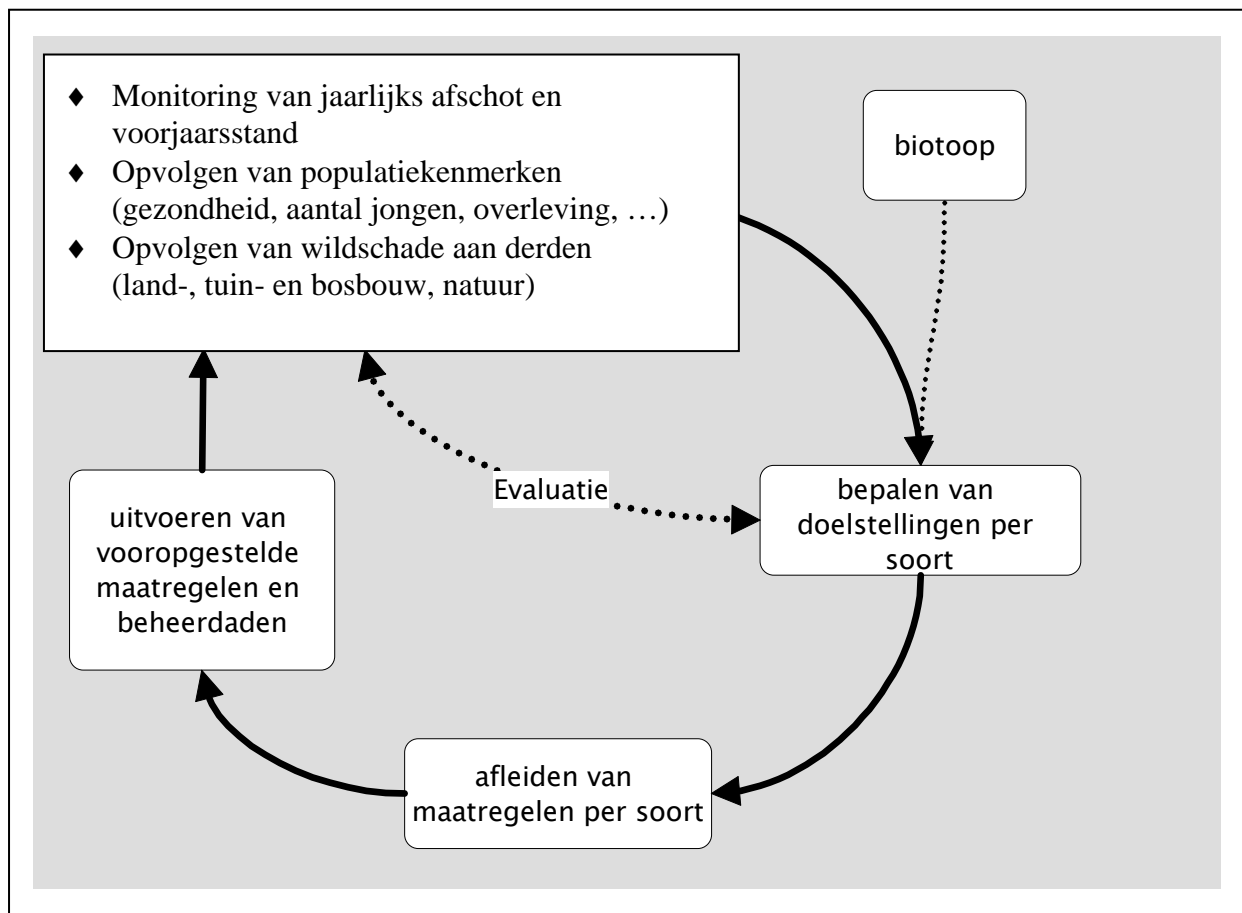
♦ Monitoring van jaarlijks afschot en voorjaarsstand
♦ Opvolgen van populatiekenmerken (gezondheid, aantal jongen, overleving, …)
♦ Opvolgen van wildschade aan derden (land-, tuin- en bosbouw, natuur)

biotoop

Evaluatie

bepalen van doelstellingen per soort

uitvoeren van vooropgestelde maatregelen en beheerdaden

afleiden van maatregelen per soort